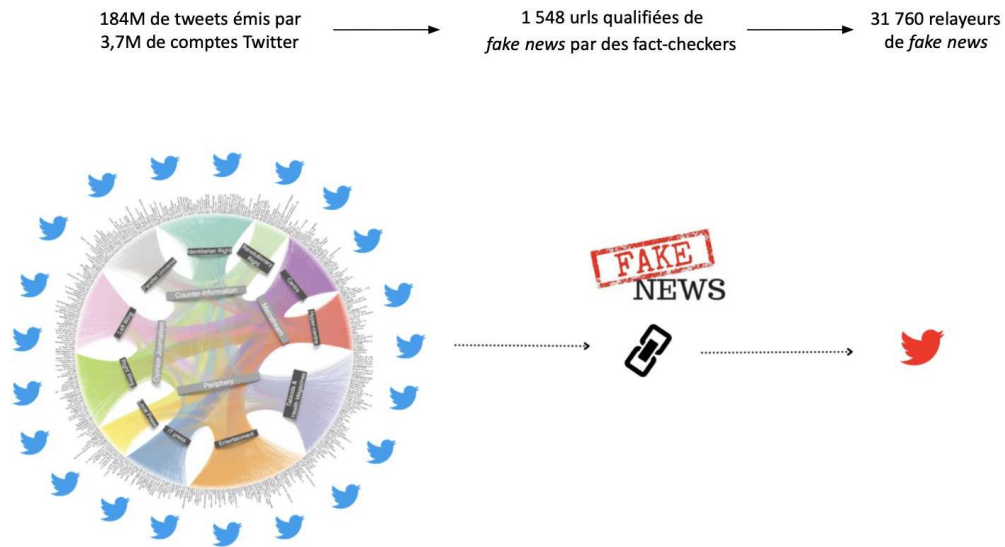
184M de tweets émis par 3,7M de comptes Twitter

1 548 urls qualifiées de *fake news* par des fact-checkers

31 760 relayeurs de *fake news*

Identitarian Right
Counter-information
Periphery
Entertainment
Culture
FAKE
NEWS